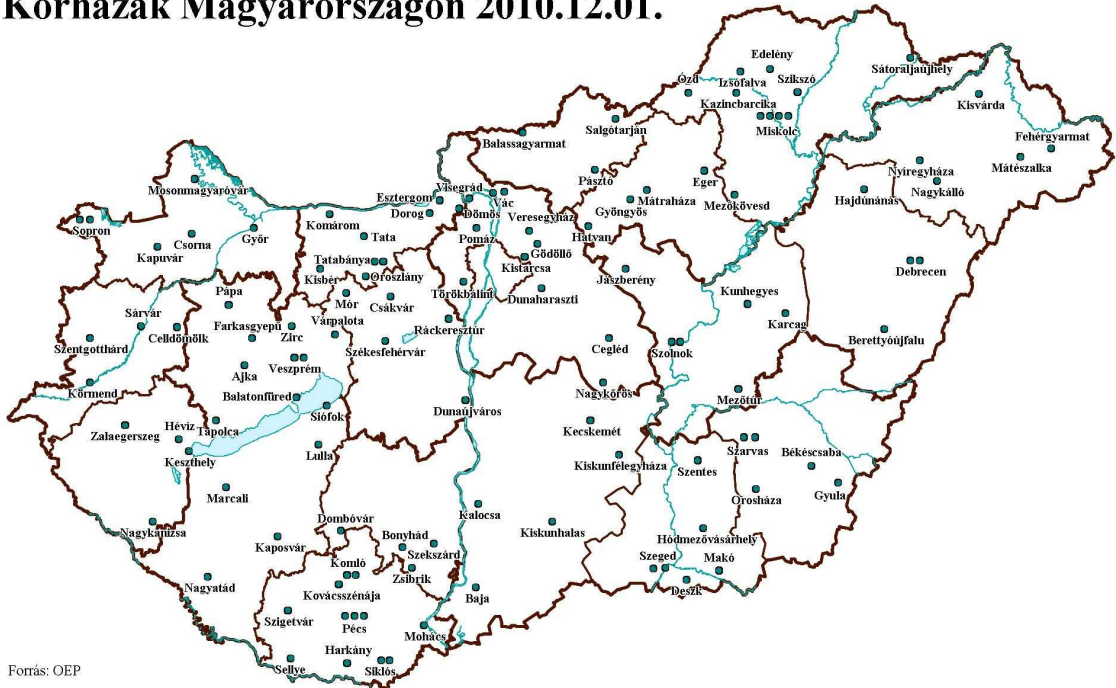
Kórházak Magyarországon 2010.12.01.

Edelény
Sátoraljaújhely
Ózd
Izsófalva
Szikszó
Kazincbarcika
Kisvárda
Miskolc
Fehérgyarmat
Salgótarján
Balassagyarmat
Mátészalka
Nyíregyháza
Pásztó
Eger
Mosonmagyaróvár
Visegrád
Esztergom
Vác
Mátraháza
Nagykálló
Hajdúnánás
Dorog
Dömös
Veresegyház
Gyöngyös
Mezőkövesd
Sopron
Komárom
Csorna
Tata
Pomáz
Hatvan
Győr
Gödöllő
Kapuvár
Tatabánya
Kistarcsa
Debrecen
Oroszlány
Jászberény
Kisbér
Törökbálint
Dunaharaszti
Pápa
Mór
Csákvár
Kunhegyes
Sárvár
Farkasgyepű
Várpalota
Ráckeresztúr
Karcag
Celldömölk
Zirc
Berettyóújfalu
Szentgotthárd
Székesfehérvár
Cegléd
Szolnok
Veszprém
Ajka
Körmend
Balatonfüred
Nagykőrös
Siófok
Mezőtúr
Dunaújváros
Hévíz
Tapolca
Zalaegerszeg
Kecskemét
Szarvas
Békéscsaba
Keszthely
Lulla
Kiskunfélegyháza
Szentes
Gyula
Marcali
Orosháza
Kalocsa
Dombóvár
Nagykanizsa
Bonyhád
Kiskunhalas
Hódmezővásárhely
Kaposvár
Szekszárd
Komló
Szeged
Makó
Zsibrik
Nagyatád
Kovácsszénája
Deszk
Baja
Szigetvár
Pécs
Mohács
Harkány
Sellye
Siklós
Forrás: OEP